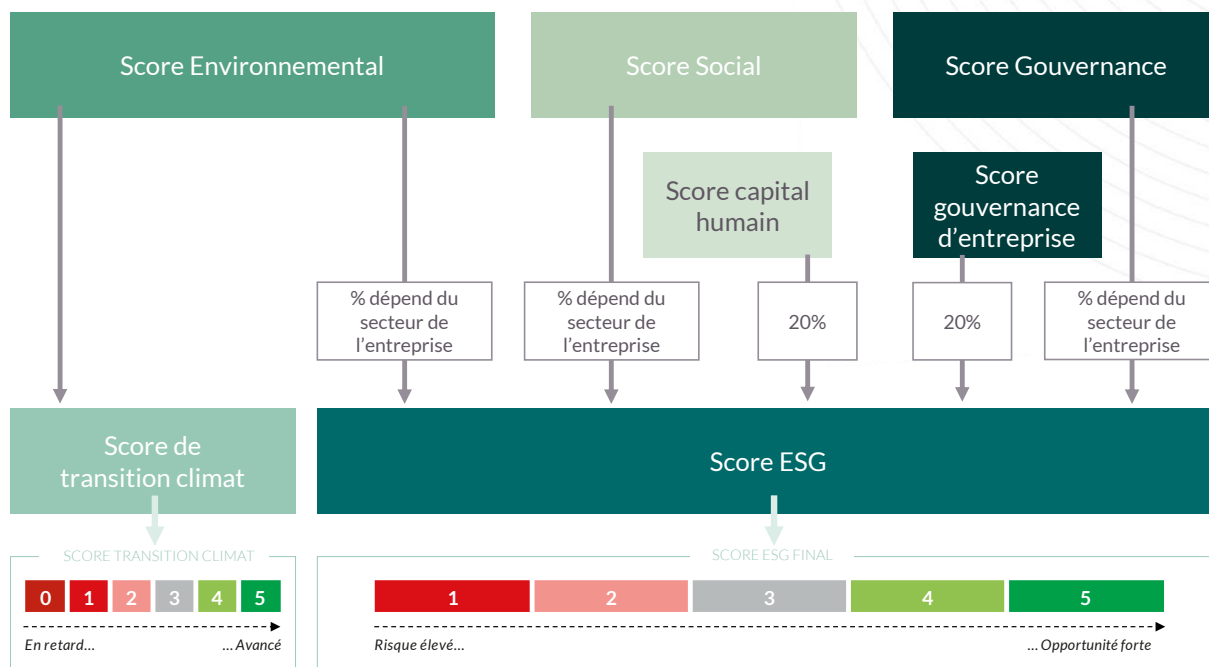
Score Environnemental

Score Social

Score Gouvernance

Score capital humain

Score gouvernance d’entreprise

% dépend du secteur de l’entreprise

% dépend du secteur de l’entreprise

20%

20%

% dépend du secteur de l’entreprise

Score de transition climat

Score ESG

SCORE TRANSITION CLIMAT

0 1 2 3 4 5

En retard… …Avancé

SCORE ESG FINAL

1 2 3 4 5

Risque élevé… …Opportunité forte